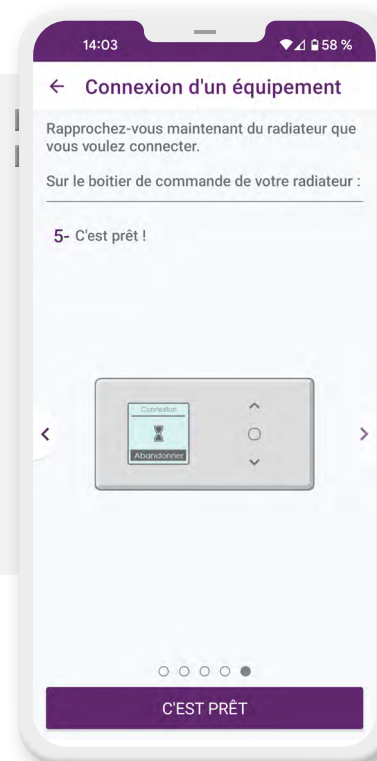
14:03

58 %

← Connexion d'un équipement

Rapprochez-vous maintenant du radiateur que vous voulez connecter.

Sur le boitier de commande de votre radiateur :

5- C'est prêt !

Connexion

Abandonner

C'EST PRÊT